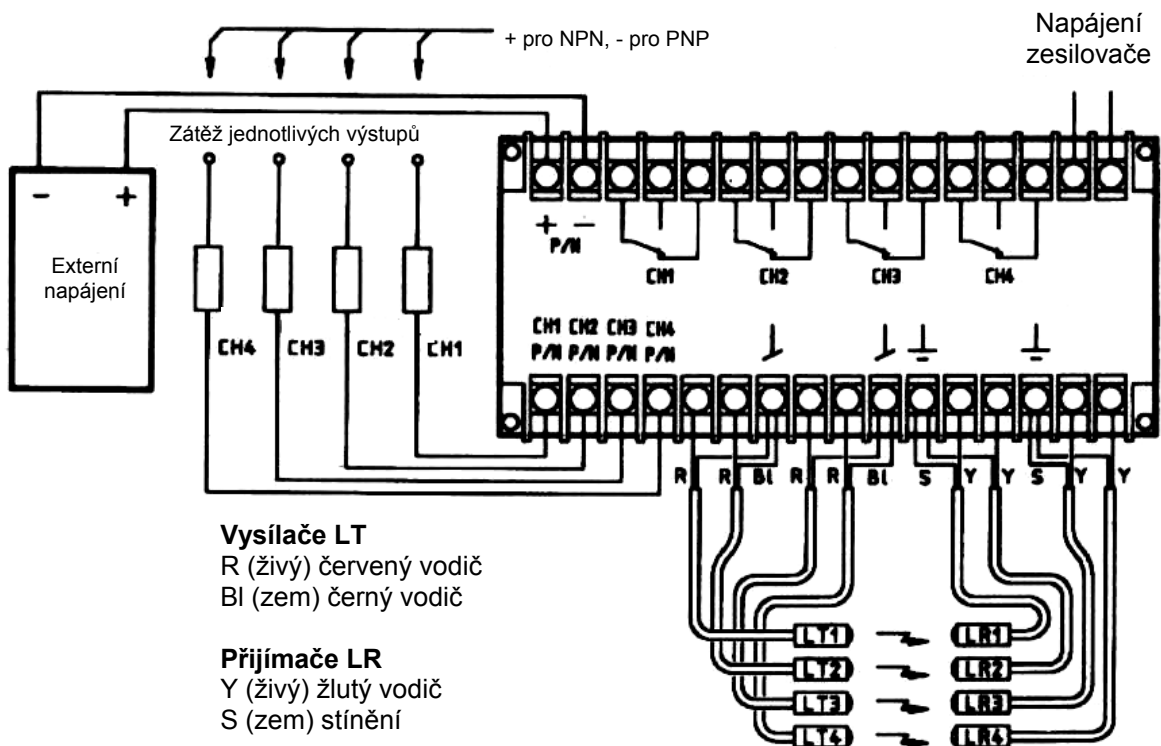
+ pro NPN, - pro PNP

Napájení zesilovače

Zátěž jednotlivých výstupů

- +

Externí napájení

+ −
P/N

CH1 CH2 CH3 CH4

CH1 P/N CH2 P/N CH3 P/N CH4 P/N

CH4 CH3 CH2 CH1

R R Bl R R Bl S Y Y S Y Y

**Vysílače LT**
R (živý) červený vodič
Bl (zem) černý vodič

**Přijímače LR**
Y (živý) žlutý vodič
S (zem) stínění

LT1 LR1
LT2 LR2
LT3 LR3
LT4 LR4